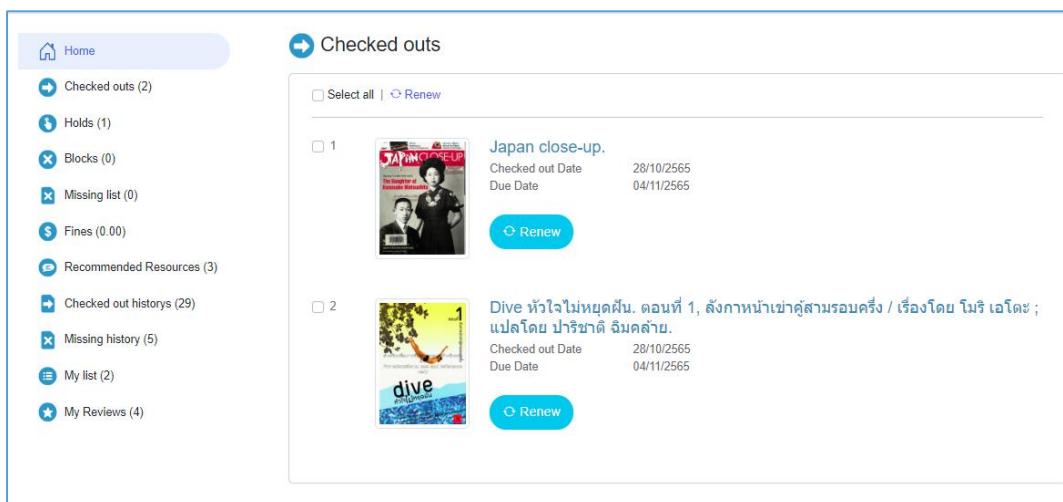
Home
Checked outs (2)
Holds (1)
Blocks (0)
Missing list (0)
Fines (0.00)
Recommended Resources (3)
Checked out historys (29)
Missing history (5)
My list (2)
My Reviews (4)

Checked outs

Select all | Renew

1
JAPAN CLOSE-UP
The Daughter of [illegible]
Japan close-up.
Checked out Date 28/10/2565
Due Date 04/11/2565
Renew

2
dive
Dive หัวใจไม่หยุดฝัน. ตอนที่ 1, ลังกาหน้าเข่าคู่สามรอบครึ่ง / เรื่องโดย โมริ เอโตะ ; แปลโดย ปาริชาติ ฉิมคล้าย.
Checked out Date 28/10/2565
Due Date 04/11/2565
Renew